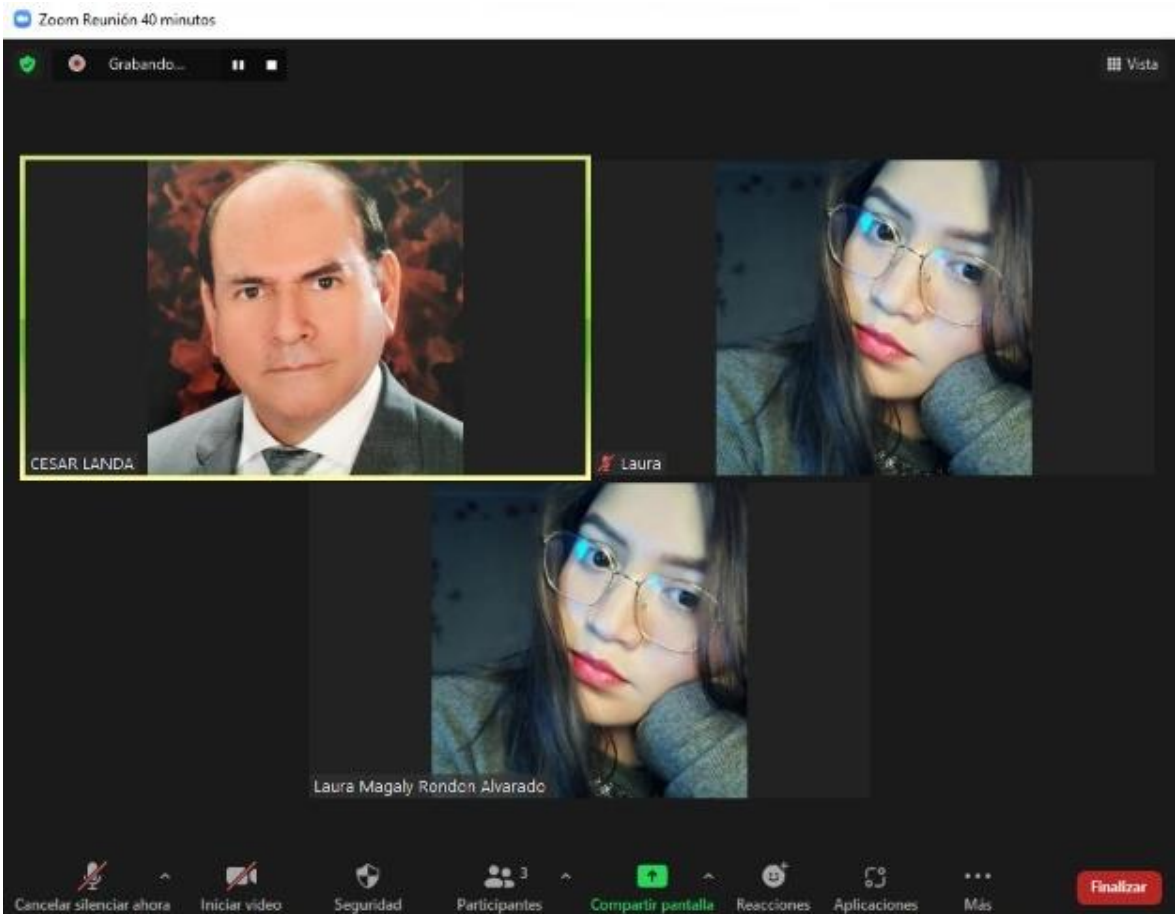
Zoom Reunión 40 minutos

Grabando...

Vista

CESAR LANDA

Laura

Laura Magaly Rondon Alvarado

Cancelar silenciar ahora

Iniciar video

Seguridad

Participantes 3

Compartir pantalla

Reacciones

Aplicaciones

Más

Finalizar